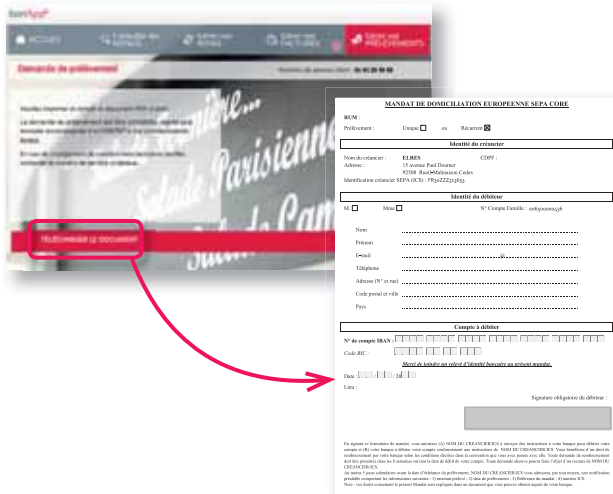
BonApp

ACCUEIL

Consulter mes MENUS

Gérer mes REPAS

Gérer mes FACTURES

Gérer mes PRÉLÈVEMENTS

Demande de prélèvement

TÉLÉCHARGER LE DOCUMENT

MANDAT DE DOMICILIATION EUROPEENNE SEPA CORE

RUM :

Prélèvement : Unique ou Récurrent

Identité du créancier

Nom du créancier : ELRES CDPF :
Adresse : 15 avenue Paul Doumer
92508 Rueil-Malmaison Cedex
Identification créancier SEPA (ICS) : FR32ZZZ513653

Identité du débiteur

M. Mme N° Compte Famille : 0063000038

Nom
Prénom
E-mail @
Téléphone
Adresse (N° et rue)
Code postal et ville
Pays

Compte à débiter

N° de compte IBAN :
Code BIC :

Merci de joindre un relevé d'identité bancaire au présent mandat.

Date : / / 20
Lieu :

Signature obligatoire du débiteur :

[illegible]